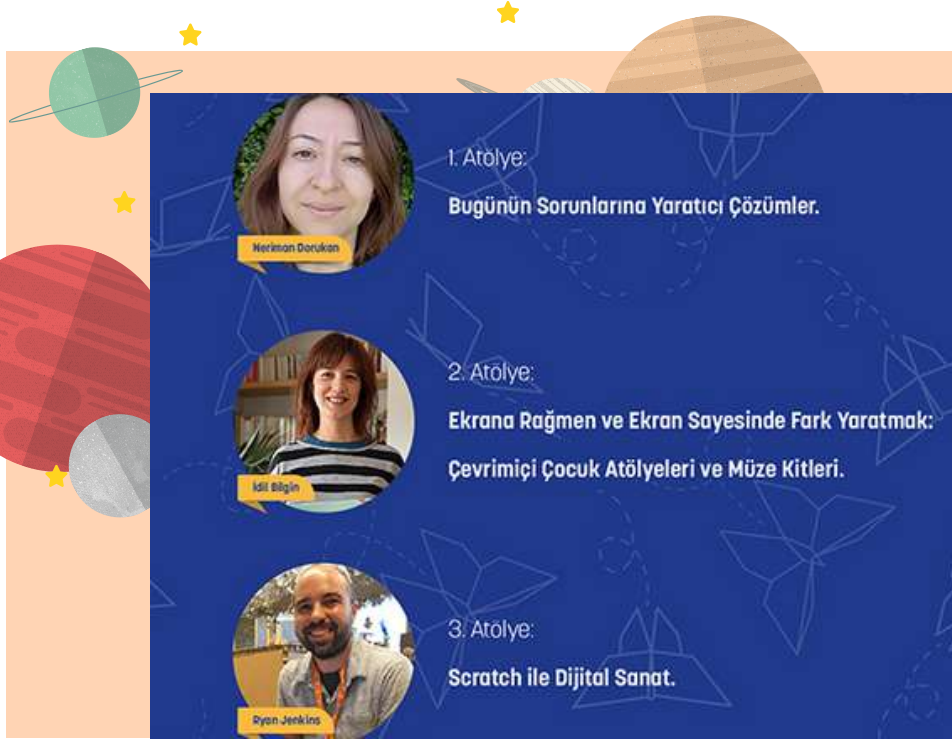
Neriman Darukan

1. Atölye:

Bugünün Sorunlarına Yaratıcı Çözümler.

İdil Bilgin

2. Atölye:

Ekrana Rağmen ve Ekran Sayesinde Fark Yaratmak: Çevrimiçi Çocuk Atölyeleri ve Müze Kitleri.

Ryan Jenkins

3. Atölye:

Scratch ile Dijital Sanat.